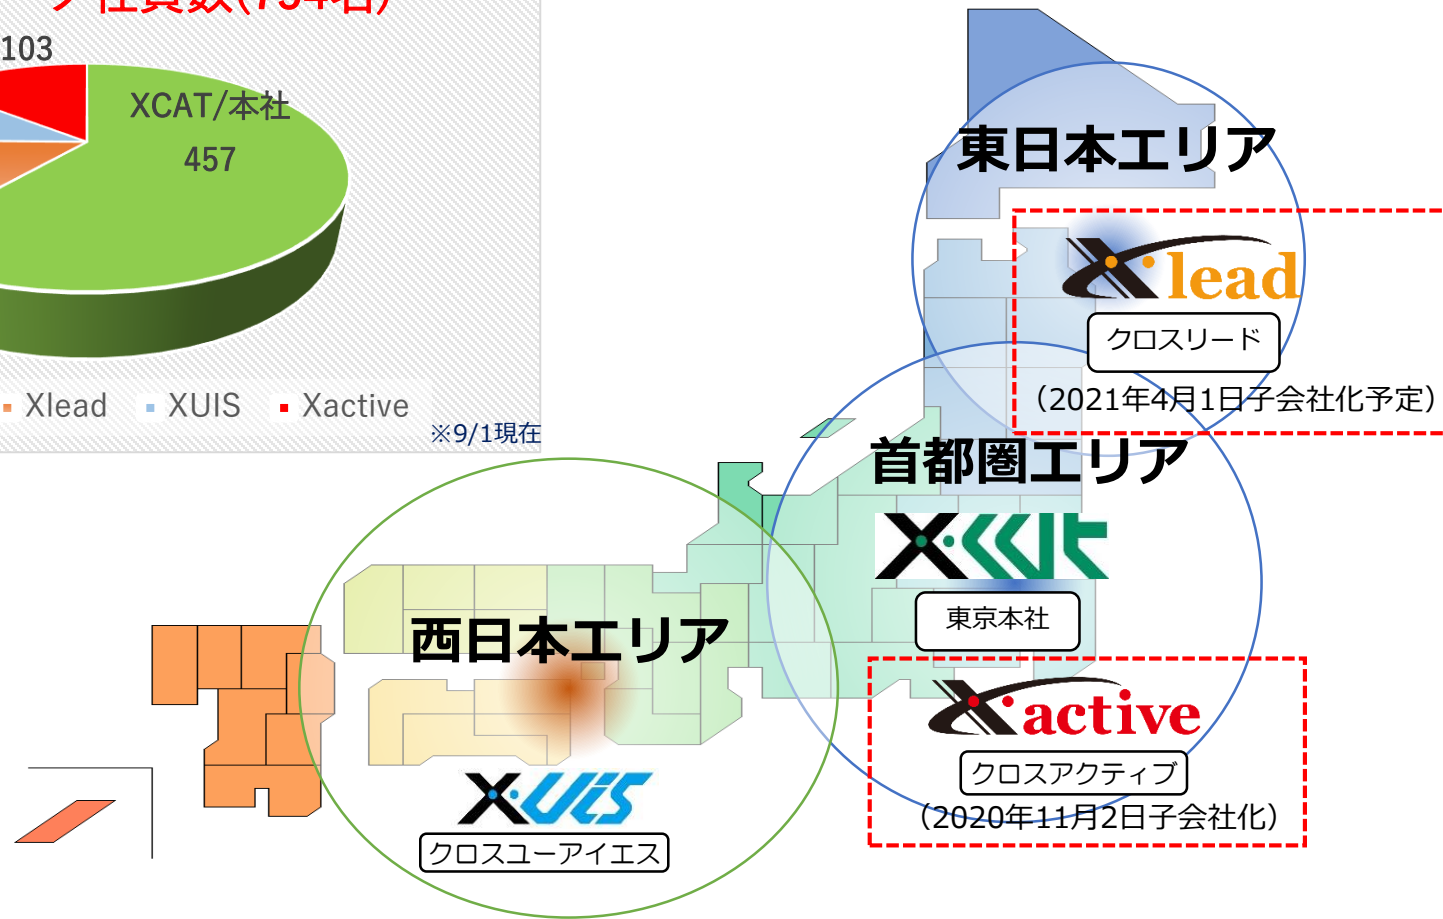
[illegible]社員数(754名)
103
XCAT/本社
457
Xlead XUIS Xactive
※9/1現在
東日本エリア
Xlead
クロスリード
(2021年4月1日子会社化予定)
首都圏エリア
XCAT
東京本社
Xactive
クロスアクティブ
(2020年11月2日子会社化)
西日本エリア
XUIS
クロスユーアイエス